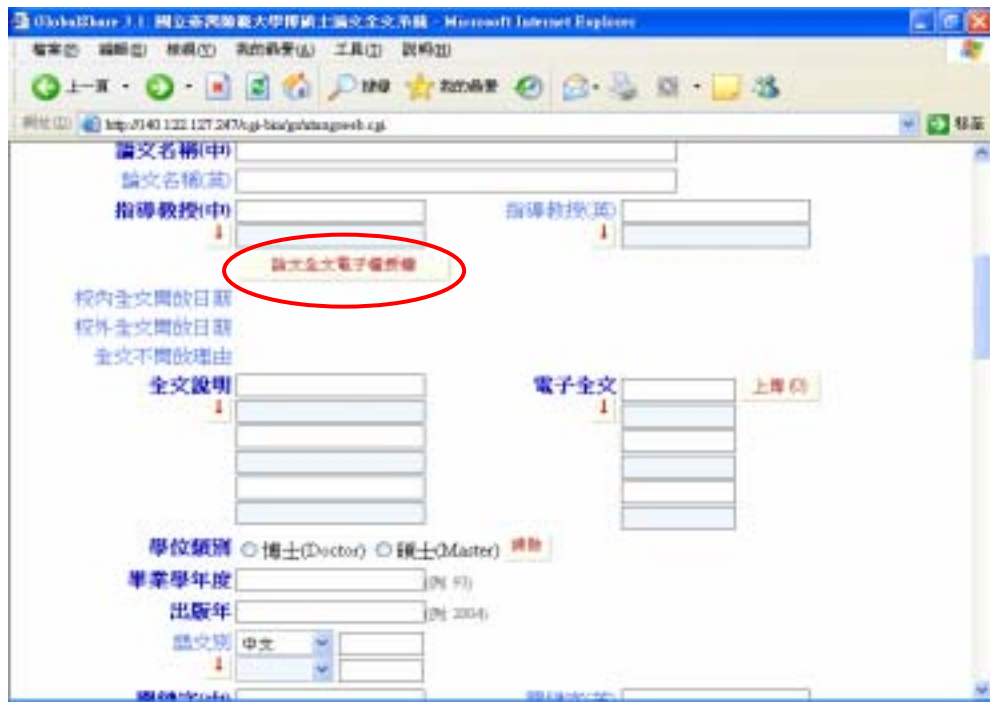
GlobalShare 3.1: 國立臺灣師範大學博碩士論文全文系統 - Microsoft Internet Explorer

檔案(F) 編輯(E) 檢視(V) 我的最愛(A) 工具(T) 說明(H)

上一頁 搜尋 我的最愛

網址(D) http://140.122.127.247/cgi-bin/gs/hmgsweb.cgi 移至

論文名稱(中)
論文名稱(英)
指導教授(中) 指導教授(英)
論文全文電子檔案授權
校內全文開放日期
校外全文開放日期
全文不開放理由
全文說明 電子全文 上傳(X)
學位類別 ○博士(Doctor) ○碩士(Master) 清除
畢業學年度 (例: 93)
出版年 (例: 2004)
語文別 中文
關鍵字(中) 關鍵字(英)